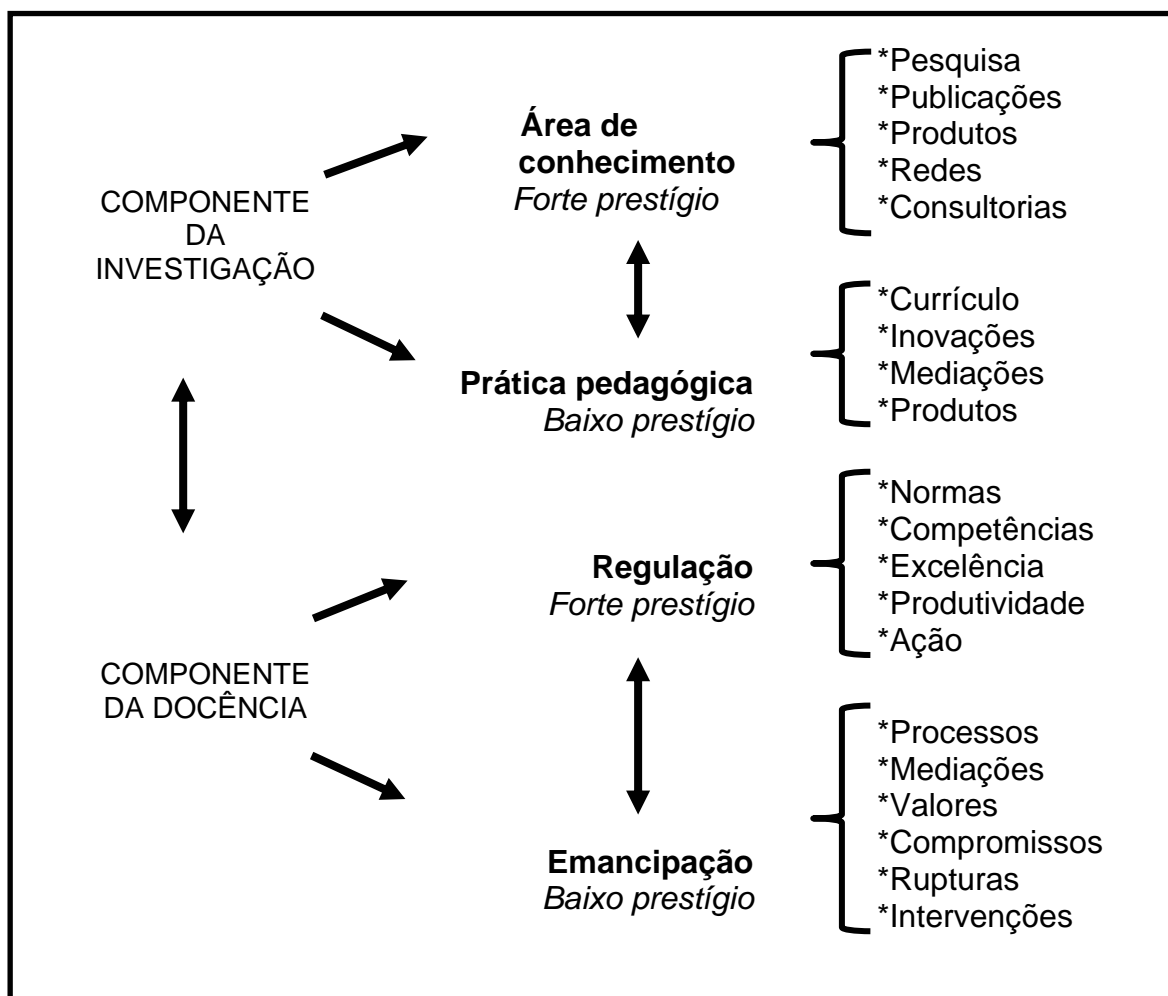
COMPONENTE DA INVESTIGAÇÃO

**Área de conhecimento**
*Forte prestígio*

*Pesquisa
*Publicações
*Produtos
*Redes
*Consultorias

**Prática pedagógica**
*Baixo prestígio*

*Currículo
*Inovações
*Mediações
*Produtos

COMPONENTE DA DOCÊNCIA

**Regulação**
*Forte prestígio*

*Normas
*Competências
*Excelência
*Produtividade
*Ação

**Emancipação**
*Baixo prestígio*

*Processos
*Mediações
*Valores
*Compromissos
*Rupturas
*Intervenções